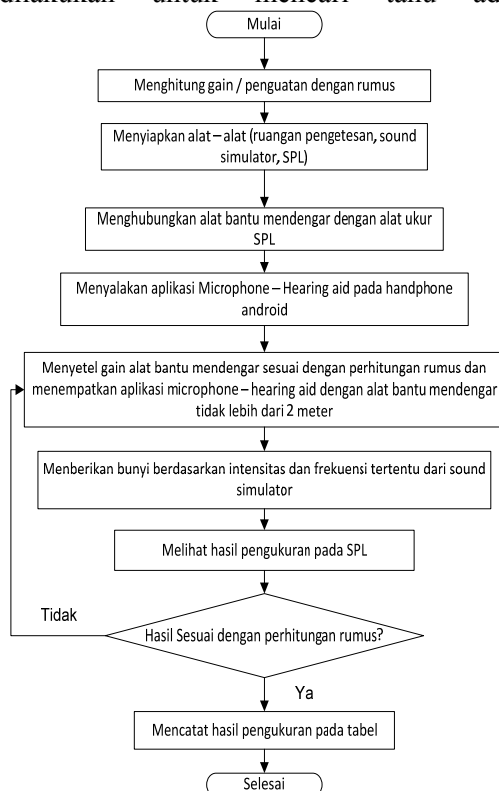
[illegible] untuk mencari tahu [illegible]

Mulai

Menghitung gain / penguatan dengan rumus

Menyiapkan alat – alat (ruangan pengetesan, sound simulator, SPL)

Menghubungkan alat bantu mendengar dengan alat ukur SPL

Menyalakan aplikasi Microphone – Hearing aid pada handphone android

Menyetel gain alat bantu mendengar sesuai dengan perhitungan rumus dan menempatkan aplikasi microphone – hearing aid dengan alat bantu mendengar tidak lebih dari 2 meter

Memberikan bunyi berdasarkan intensitas dan frekuensi tertentu dari sound simulator

Melihat hasil pengukuran pada SPL

Tidak

Hasil Sesuai dengan perhitungan rumus?

Ya

Mencatat hasil pengukuran pada tabel

Selesai